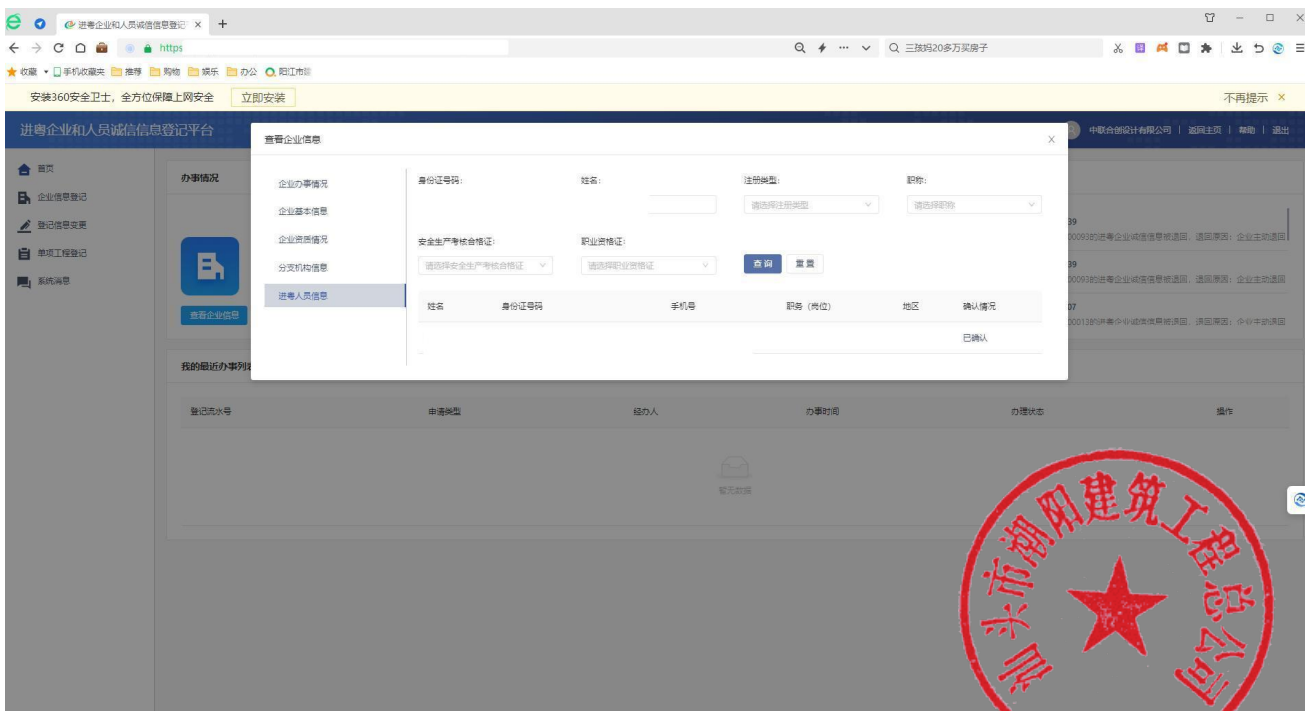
进粤企业和人员诚信信息登记 ×  +

https

三孩妈20多万买房子

收藏 手机收藏夹 推荐 购物 娱乐 办公 阳江市

安装360安全卫士，全方位保障上网安全  立即安装  不再提示 ×

进粤企业和人员诚信信息登记平台

中联合创设计有限公司 | 返回主页 | 帮助 | 退出

首页
企业信息登记
登记信息变更
单项工程登记
系统消息

办事情况

查看企业信息

我的最近办事列表

登记流水号  申请类型  经办人  办事时间  办理状态  操作

暂无数据

39
00093的进粤企业诚信信息被退回，退回原因：企业主动退回
39
00093的进粤企业诚信信息被退回，退回原因：企业主动退回
07
00013的进粤企业诚信信息被退回，退回原因：企业主动退回

查看企业信息 ×

企业办事情况
企业基本信息
企业资质情况
分支机构信息
进粤人员信息

身份证号码：  姓名：  注册类型：  职称：
请选择注册类型  请选择职称

安全生产考核合格证：  职业资格证：
请选择安全生产考核合格证  请选择职业资格证  查询  重置

| 姓名 | 身份证号码 | 手机号 | 职务（岗位） | 地区 | 确认情况 |
|---|---|---|---|---|---|
| | | | | | 已确认 |

汕头市潮阳建筑工程总公司